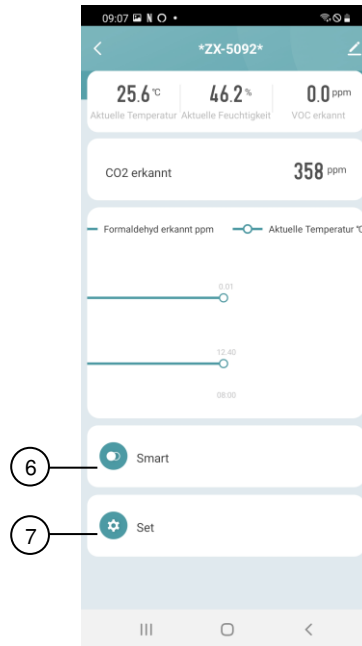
09:07

*ZX-5092*

25.6 °C
Aktuelle Temperatur

46.2 %
Aktuelle Feuchtigkeit

0.0 ppm
VOC erkannt

CO2 erkannt

358 ppm

Formaldehyd erkannt ppm

Aktuelle Temperatur °C

0.01

12.40

08:00

6

Smart

7

Set